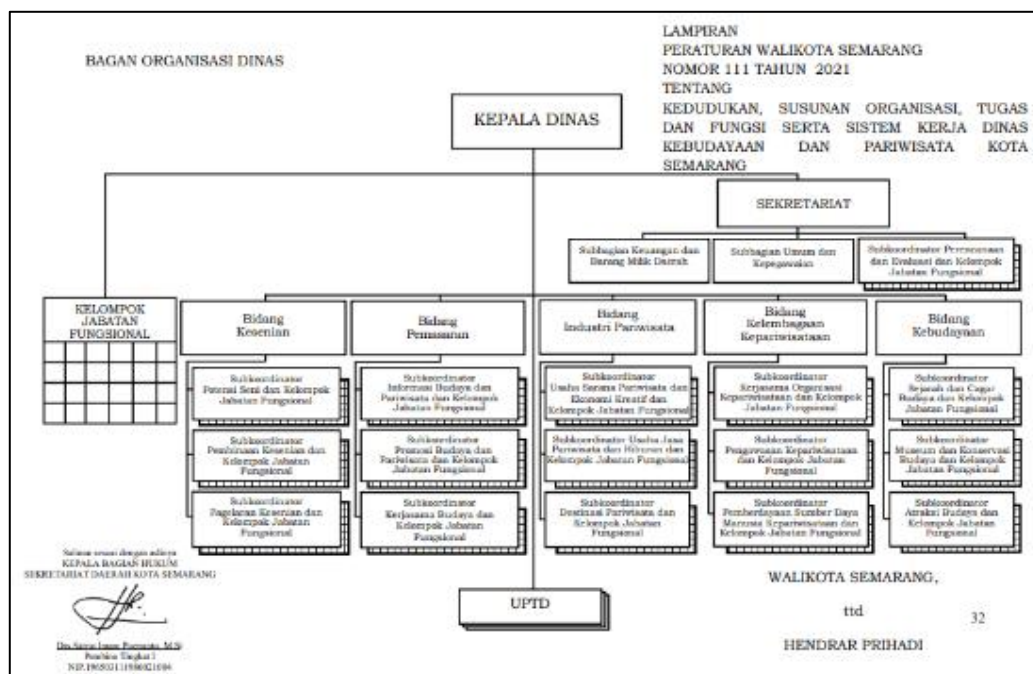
BAGAN ORGANISASI DINAS

LAMPIRAN
PERATURAN WALIKOTA SEMARANG
NOMOR 111 TAHUN 2021
TENTANG
KEDUDUKAN, SUSUNAN ORGANISASI, TUGAS DAN FUNGSI SERTA SISTEM KERJA DINAS KEBUDAYAAN DAN PARIWISATA KOTA SEMARANG

KEPALA DINAS

SEKRETARIAT

Subbagian Keuangan dan Barang Milik Daerah

Subbagian Umum dan Kepegawaian

Subkoordinator Perencanaan dan Evaluasi dan Kelompok Jabatan Fungsional

KELOMPOK JABATAN FUNGSIONAL

Bidang Kesenian

Subkoordinator Potensi Seni dan Kelompok Jabatan Fungsional

Subkoordinator Pembinaan Kesenian dan Kelompok Jabatan Fungsional

Subkoordinator Pagelaran Kesenian dan Kelompok Jabatan Fungsional

Bidang Pemasaran

Subkoordinator Informasi Budaya dan Pariwisata dan Kelompok Jabatan Fungsional

Subkoordinator Promosi Budaya dan Pariwisata dan Kelompok Jabatan Fungsional

Subkoordinator Kerjasama Budaya dan Kelompok Jabatan Fungsional

Bidang Industri Pariwisata

Subkoordinator Usaha Sarana Pariwisata dan Ekonomi Kreatif dan Kelompok Jabatan Fungsional

Subkoordinator Usaha Jasa Pariwisata dan Hiburan dan Kelompok Jabatan Fungsional

Subkoordinator Destinasi Pariwisata dan Kelompok Jabatan Fungsional

Bidang Kelembagaan Kepariwisataan

Subkoordinator Kerjasama Organisasi Kepariwisataan dan Kelompok Jabatan Fungsional

Subkoordinator Pengawasan Kepariwisataan dan Kelompok Jabatan Fungsional

Subkoordinator Pemberdayaan Sumber Daya Manusia Kepariwisataan dan Kelompok Jabatan Fungsional

Bidang Kebudayaan

Subkoordinator Sejarah dan Cagar Budaya dan Kelompok Jabatan Fungsional

Subkoordinator Museum dan Konservasi Budaya dan Kelompok Jabatan Fungsional

Subkoordinator Atraksi Budaya dan Kelompok Jabatan Fungsional

UPTD

Salinan sesuai dengan aslinya
KEPALA BAGIAN HUKUM
SEKRETARIAT DAERAH KOTA SEMARANG

Drs. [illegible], M.Si
Pembina Tingkat I
NIP. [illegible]

WALIKOTA SEMARANG,

ttd

HENDRAR PRIHADI

32